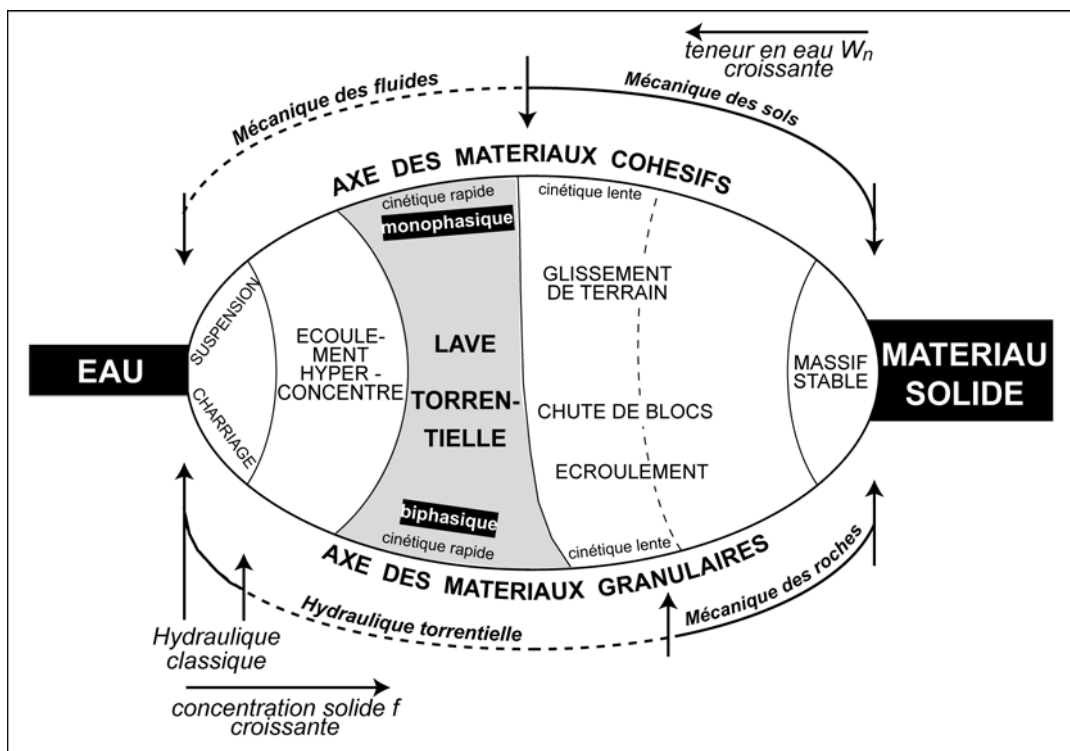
teneur en eau $W_n$ croissante

Mécanique des fluides

Mécanique des sols

AXE DES MATERIAUX COHESIFS

cinétique rapide

monophasique

cinétique lente

EAU

SUSPENSION

CHARRIAGE

ECOULEMENT HYPER - CONCENTRE

LAVE TORRENTIELLE

GLISSEMENT DE TERRAIN

CHUTE DE BLOCS

ECROULEMENT

MASSIF STABLE

MATERIAU SOLIDE

biphasique

cinétique rapide

cinétique lente

AXE DES MATERIAUX GRANULAIRES

Hydraulique torrentielle

Mécanique des roches

Hydraulique classique

concentration solide f croissante